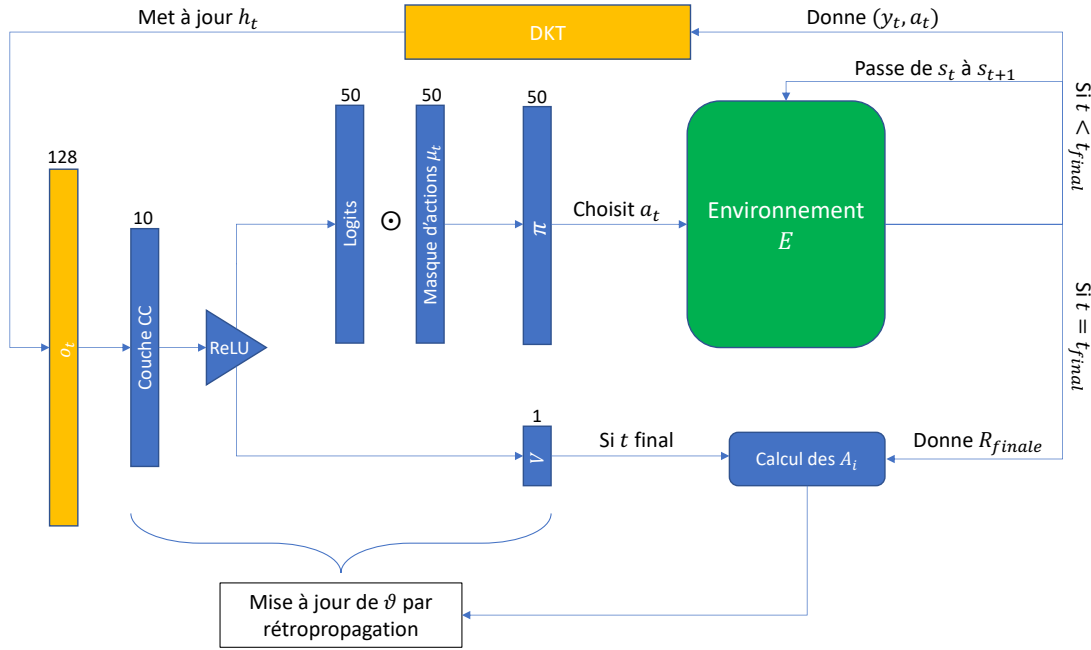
Met à jour $h_t$

DKT

Donne $(y_t, a_t)$

Passe de $s_t$ à $s_{t+1}$

Si $t < t_{final}$

128

$o_t$

10

Couche CC

ReLU

50

Logits

$\odot$

50

Masque d'actions $\mu_t$

50

$\pi$

Choisit $a_t$

Environnement $E$

Si $t = t_{final}$

1

$V$

Si $t$ final

Calcul des $A_i$

Donne $R_{finale}$

Mise à jour de $\vartheta$ par rétropropagation